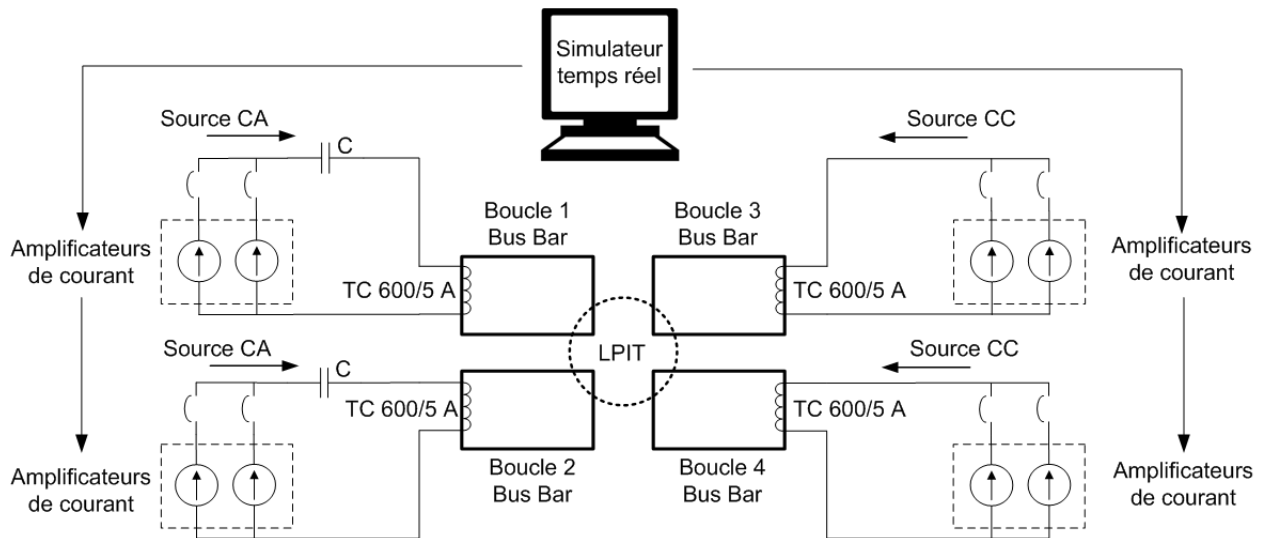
Simulateur temps réel

Source CA

C

Source CC

Boucle 1
Bus Bar

Boucle 3
Bus Bar

Amplificateurs de courant

Amplificateurs de courant

TC 600/5 A

TC 600/5 A

LPIT

Source CA

C

Source CC

TC 600/5 A

TC 600/5 A

Amplificateurs de courant

Boucle 2
Bus Bar

Boucle 4
Bus Bar

Amplificateurs de courant